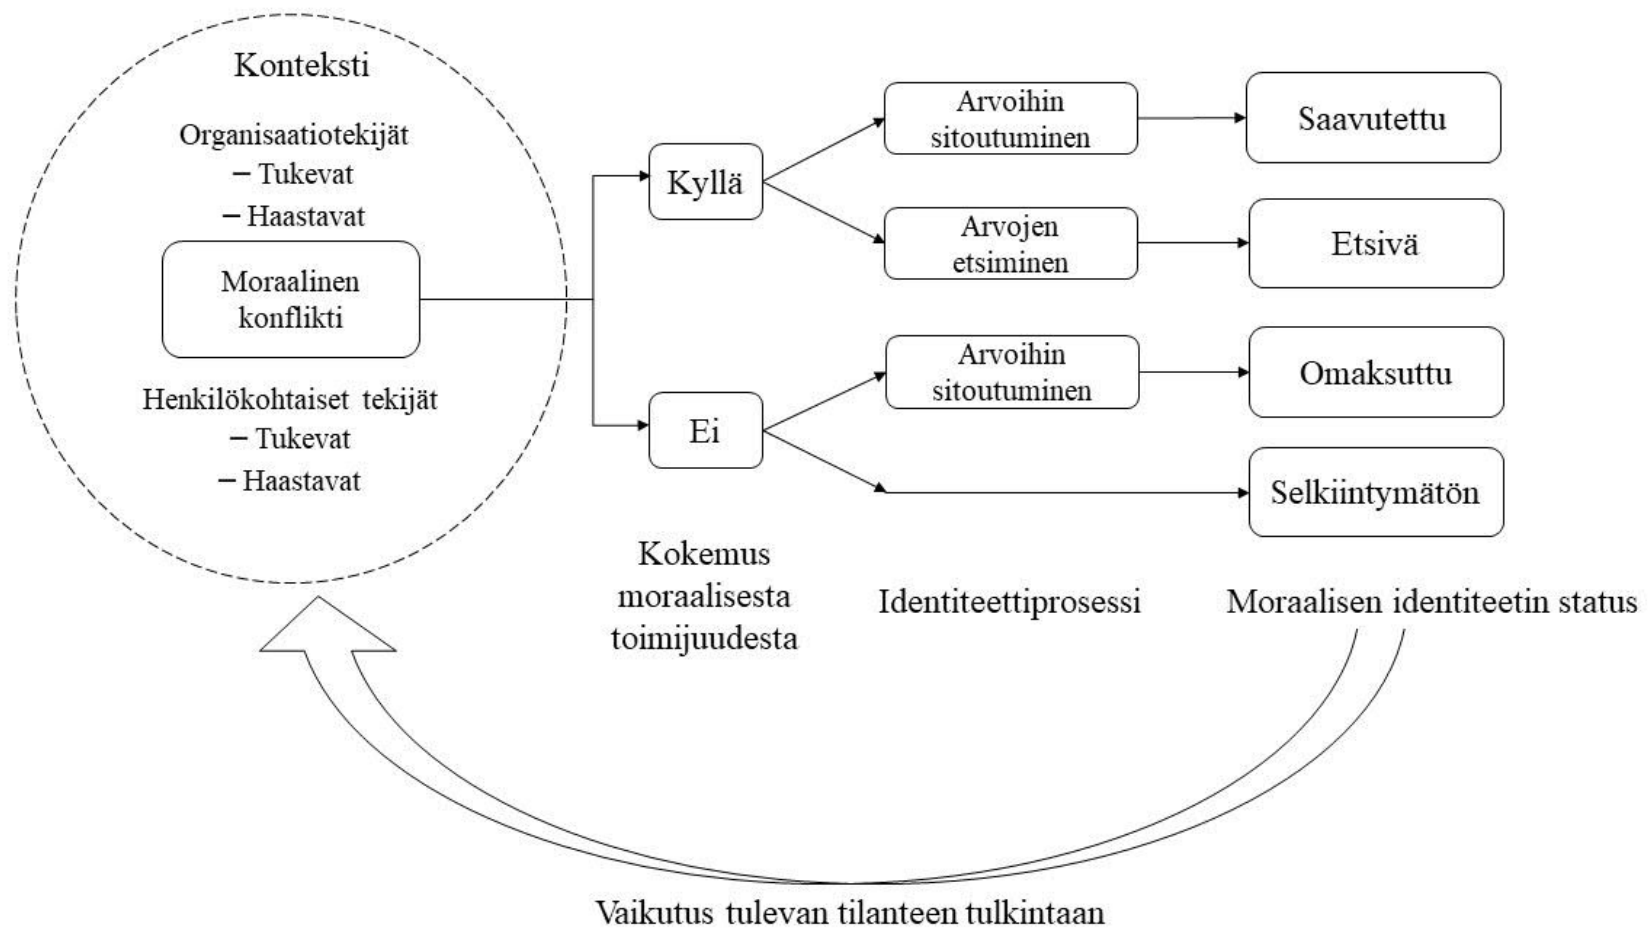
Konteksti

Organisaatiotekijät
– Tukevat
– Haastavat

Moraalinen konflikti

Henkilökohtaiset tekijät
– Tukevat
– Haastavat

Kyllä

Ei

Arvoihin sitoutuminen

Arvojen etsiminen

Arvoihin sitoutuminen

Saavutettu

Etsivä

Omaksuttu

Selkiintymätön

Kokemus moraalisesta toimijuudesta

Identiteettiprosessi

Moraalisen identiteetin status

Vaikutus tulevan tilanteen tulkintaan